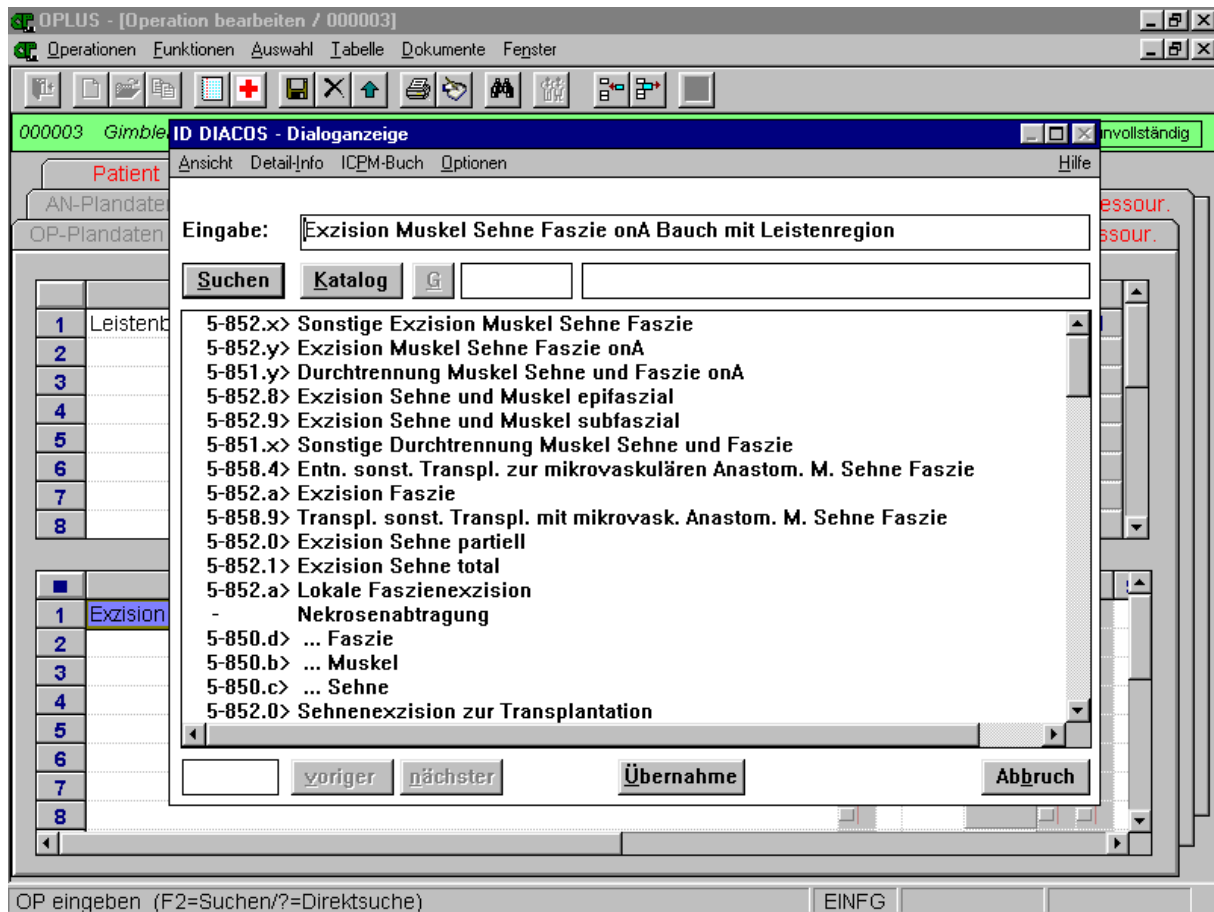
OPLUS - [Operation bearbeiten / 000003]

Operationen Funktionen Auswahl Tabelle Dokumente Fenster

000003 Gimble

unvollständig

Patient

AN-Plandaten

OP-Plandaten

essour.

ssour.

ID DIACOS - Dialoganzeige

Ansicht Detail-Info ICPM-Buch Optionen Hilfe

Eingabe: Exzision Muskel Sehne Faszie onA Bauch mit Leistenregion

Suchen Katalog G

5-852.x> Sonstige Exzision Muskel Sehne Faszie
5-852.y> Exzision Muskel Sehne Faszie onA
5-851.y> Durchtrennung Muskel Sehne und Faszie onA
5-852.8> Exzision Sehne und Muskel epifaszial
5-852.9> Exzision Sehne und Muskel subfaszial
5-851.x> Sonstige Durchtrennung Muskel Sehne und Faszie
5-858.4> Entn. sonst. Transpl. zur mikrovaskulären Anastom. M. Sehne Faszie
5-852.a> Exzision Faszie
5-858.9> Transpl. sonst. Transpl. mit mikrovask. Anastom. M. Sehne Faszie
5-852.0> Exzision Sehne partiell
5-852.1> Exzision Sehne total
5-852.a> Lokale Faszienexzision
- Nekrosenabtragung
5-850.d> ... Faszie
5-850.b> ... Muskel
5-850.c> ... Sehne
5-852.0> Sehnenexzision zur Transplantation

voriger nächster Übernahme Abbruch

1 Leistenb
2
3
4
5
6
7
8

1 Exzision
2
3
4
5
6
7
8

OP eingeben (F2=Suchen/?=Direktsuche) EINFG